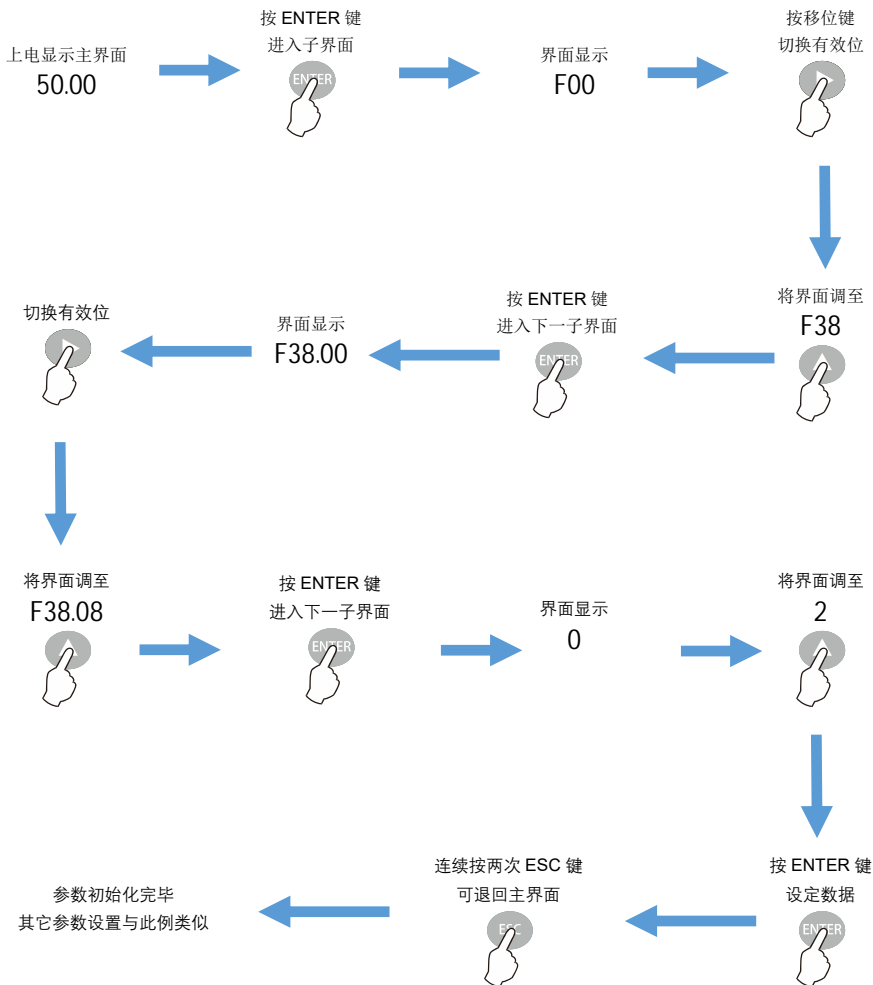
上电显示主界面
50.00

按 ENTER 键
进入子界面
ENTER

界面显示
F00

按移位键
切换有效位

将界面调至
F38

按 ENTER 键
进入下一子界面
ENTER

界面显示
F38.00

切换有效位

将界面调至
F38.08

按 ENTER 键
进入下一子界面
ENTER

界面显示
0

将界面调至
2

按 ENTER 键
设定数据
ENTER

连续按两次 ESC 键
可退回主界面
ESC

参数初始化完毕
其它参数设置与此例类似